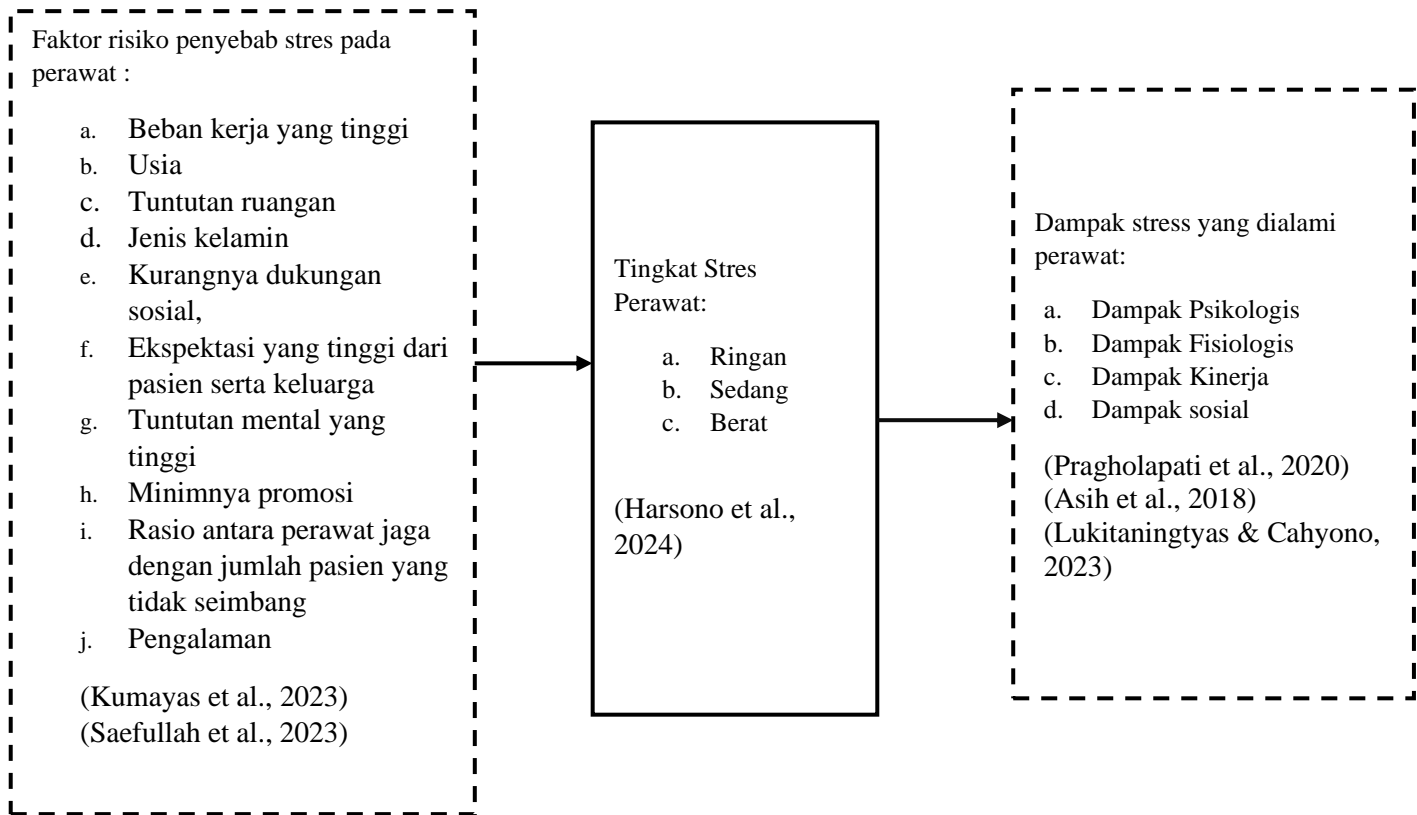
Faktor risiko penyebab stres pada perawat :

a. Beban kerja yang tinggi
b. Usia
c. Tuntutan ruangan
d. Jenis kelamin
e. Kurangnya dukungan sosial,
f. Ekspektasi yang tinggi dari pasien serta keluarga
g. Tuntutan mental yang tinggi
h. Minimnya promosi
i. Rasio antara perawat jaga dengan jumlah pasien yang tidak seimbang
j. Pengalaman

(Kumayas et al., 2023)
(Saefullah et al., 2023)

Tingkat Stres Perawat:

a. Ringan
b. Sedang
c. Berat

(Harsono et al., 2024)

Dampak stress yang dialami perawat:

a. Dampak Psikologis
b. Dampak Fisiologis
c. Dampak Kinerja
d. Dampak sosial

(Pragholapati et al., 2020)
(Asih et al., 2018)
(Lukitaningtyas & Cahyono, 2023)